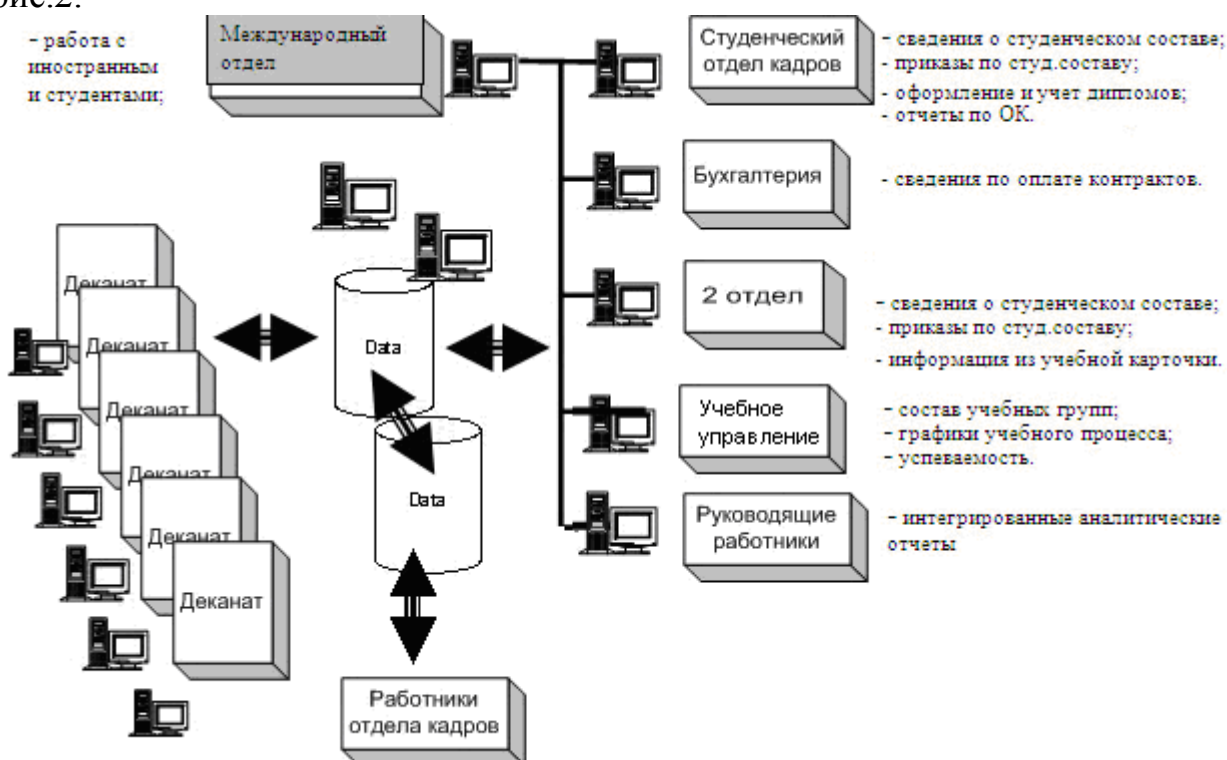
рис.2.

- работа с иностранным и студентами;

Международный отдел

Студенческий отдел кадров

- сведения о студенческом составе;
- приказы по студ.составу;
- оформление и учет дипломов;
- отчеты по ОК.

Бухгалтерия

- сведения по оплате контрактов.

Деканат

Деканат

Деканат

Деканат

Деканат

Деканат

Data

Data

2 отдел

- сведения о студенческом составе;
- приказы по студ.составу;
- информация из учебной карточки.

Учебное управление

- состав учебных групп;
- графики учебного процесса;
- успеваемость.

Руководящие работники

- интегрированные аналитические отчеты

Работники отдела кадров